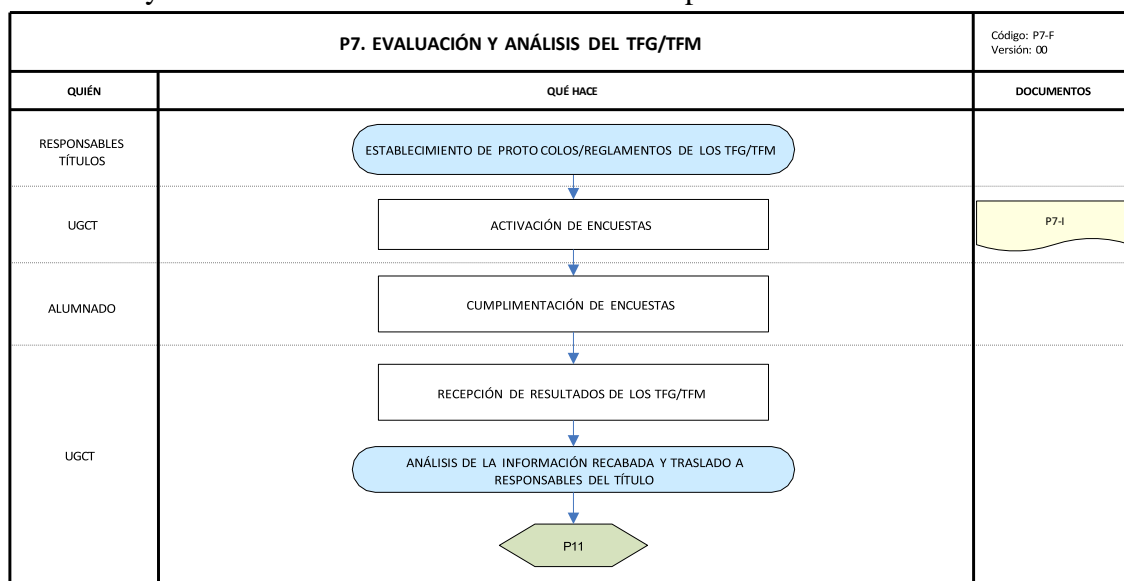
P7. EVALUACIÓN Y ANÁLISIS DEL TFG/TFM

Código: P7-F
Versión: 00

| QUIÉN | QUÉ HACE | DOCUMENTOS |
|---|---|---|
| RESPONSABLES TÍTULOS | ESTABLECIMIENTO DE PROTO COLOS/REGLAMENTOS DE LOS TFG/TFM | |
| UGCT | ACTIVACIÓN DE ENCUESTAS | P7-I |
| ALUMNADO | CUMPLIMENTACIÓN DE ENCUESTAS | |
| UGCT | RECEPCIÓN DE RESULTADOS DE LOS TFG/TFM<br>ANÁLISIS DE LA INFORMACIÓN RECABADA Y TRASLADO A RESPONSABLES DEL TÍTULO<br>P11 | |